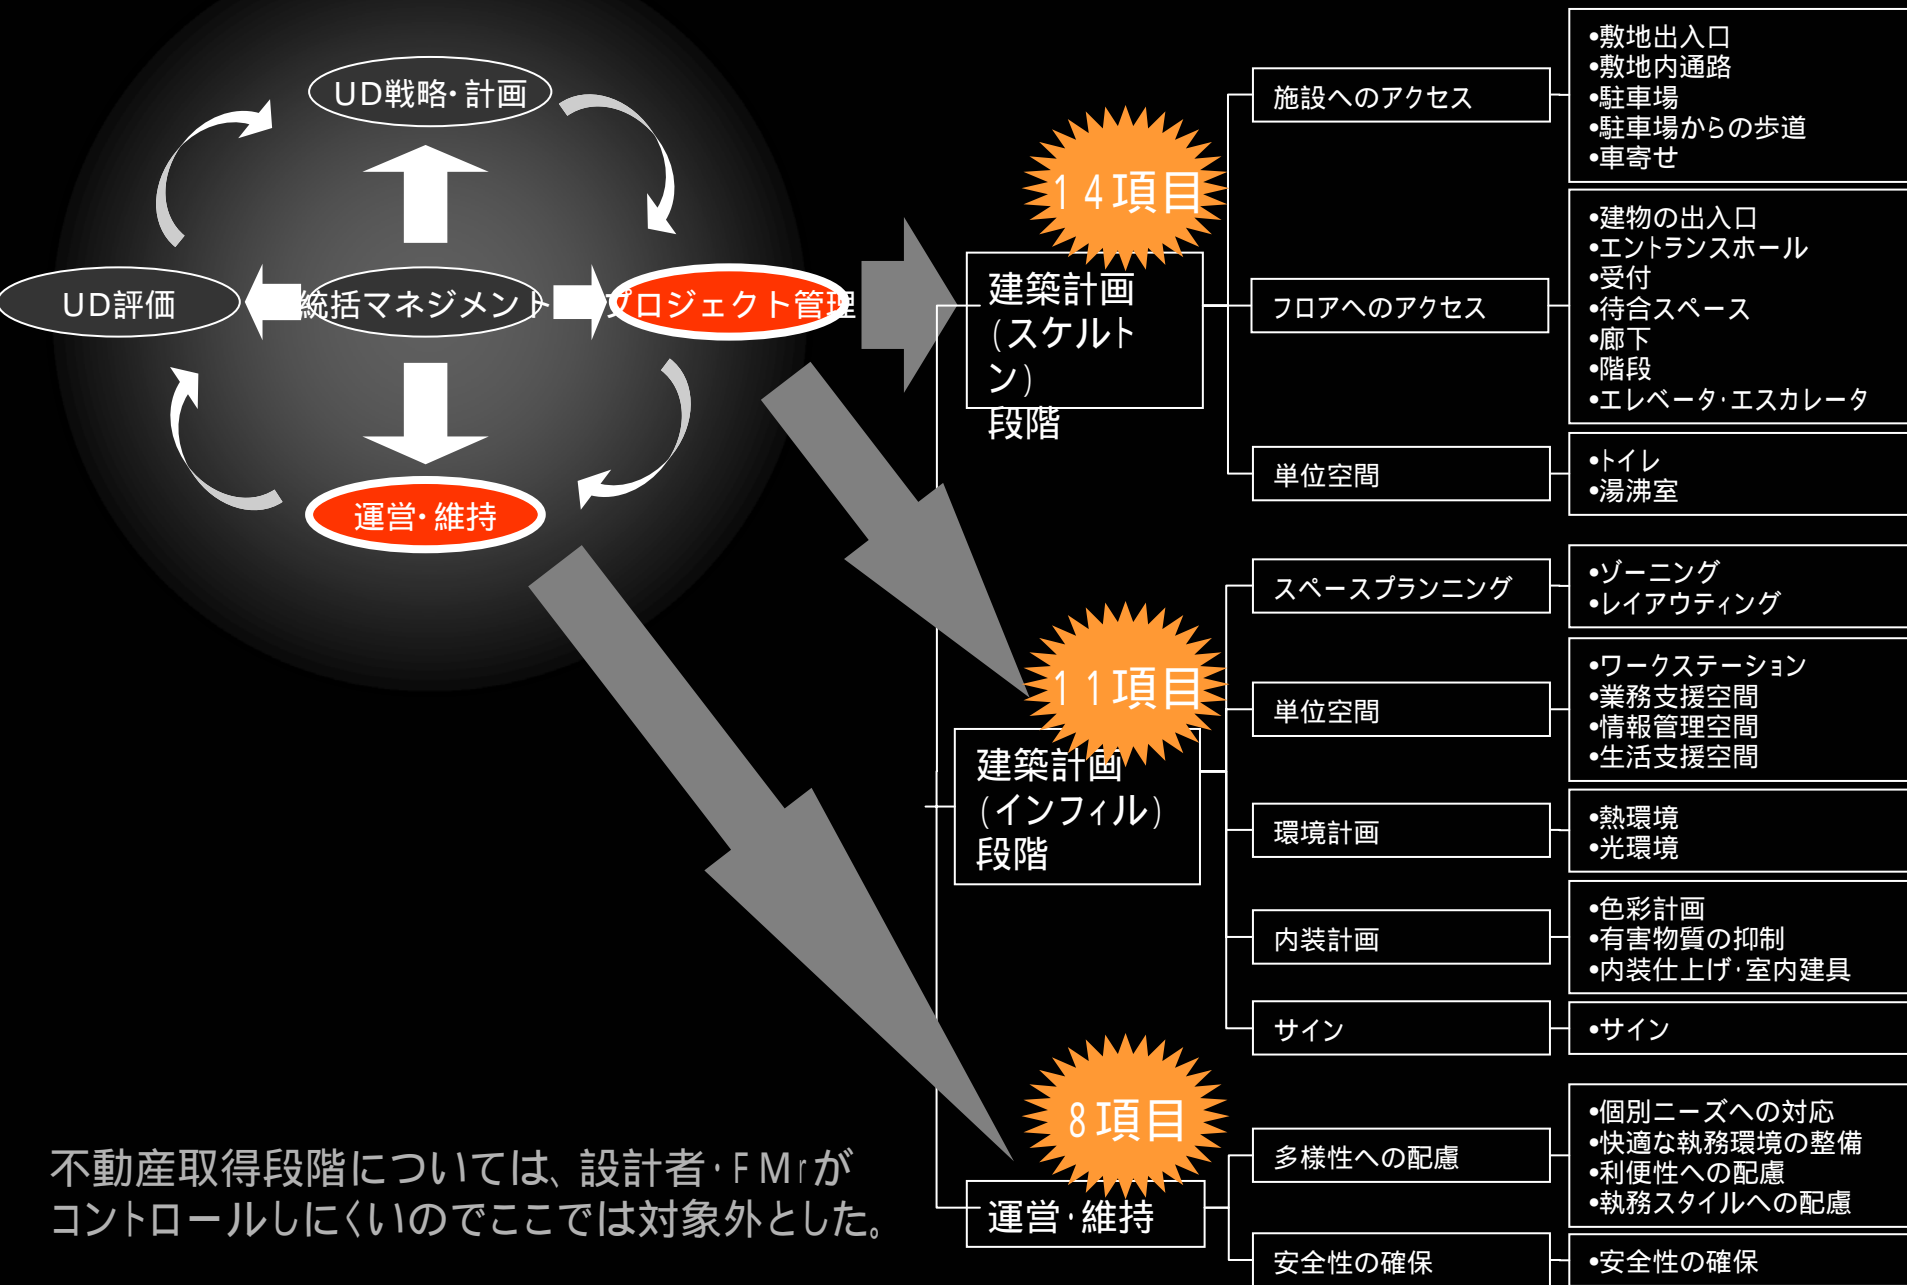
UD戦略・計画

UD評価

統括マネジメント

プロジェクト管理

運営・維持

14項目

建築計画（スケルトン）段階

施設へのアクセス

•敷地出入口
•敷地内通路
•駐車場
•駐車場からの歩道
•車寄せ

フロアへのアクセス

•建物の出入口
•エントランスホール
•受付
•待合スペース
•廊下
•階段
•エレベータ・エスカレータ

単位空間

•トイレ
•湯沸室

11項目

建築計画（インフィル）段階

スペースプランニング

•ゾーニング
•レイアウティング

単位空間

•ワークステーション
•業務支援空間
•情報管理空間
•生活支援空間

環境計画

•熱環境
•光環境

内装計画

•色彩計画
•有害物質の抑制
•内装仕上げ・室内建具

サイン

•サイン

8項目

運営・維持

多様性への配慮

•個別ニーズへの対応
•快適な執務環境の整備
•利便性への配慮
•執務スタイルへの配慮

安全性の確保

•安全性の確保

不動産取得段階については、設計者・FMrがコントロールしにくいのでここでは対象外とした。